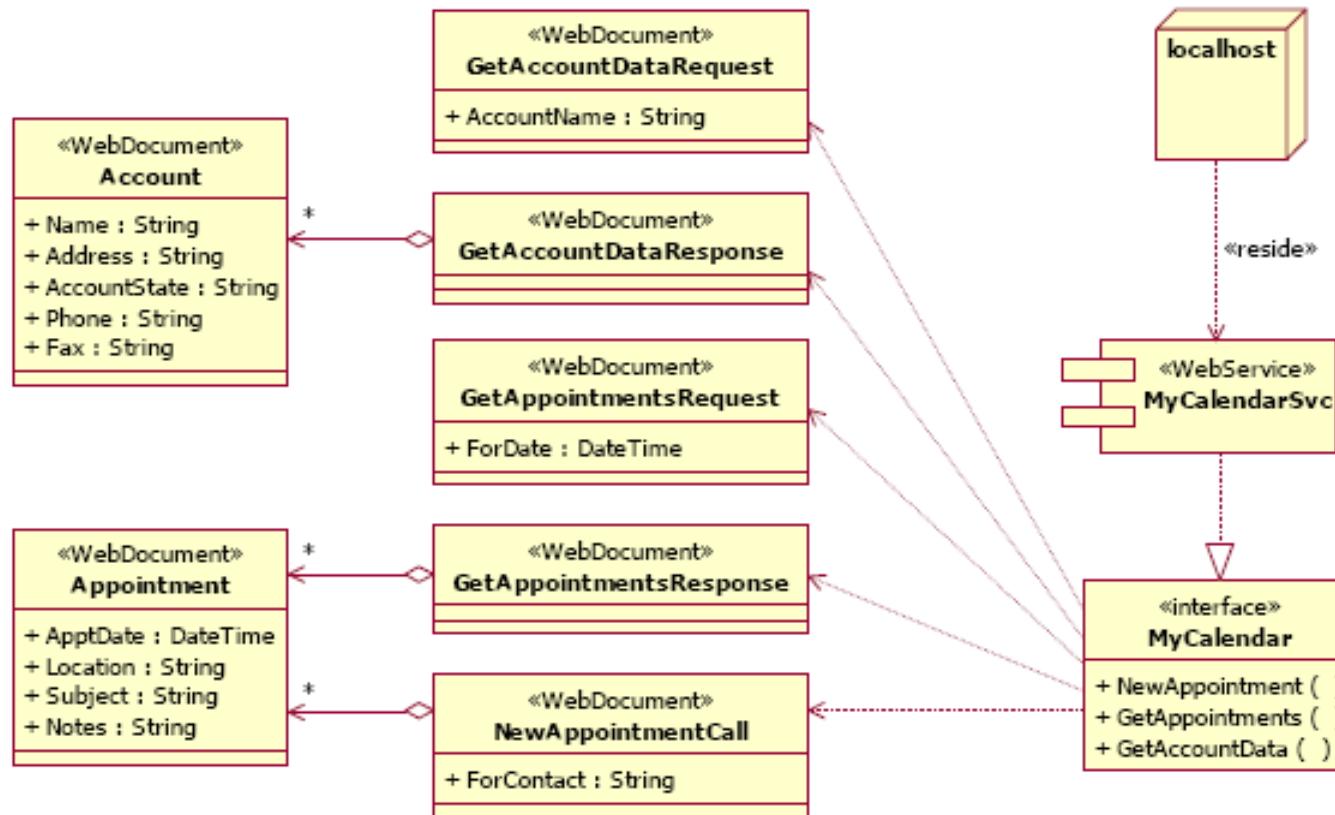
«WebDocument»
GetAccountDataRequest
+ AccountName : String

localhost

«WebDocument»
Account
+ Name : String
+ Address : String
+ AccountState : String
+ Phone : String
+ Fax : String

*

«WebDocument»
GetAccountDataResponse

«reside»

«WebDocument»
GetAppointmentsRequest
+ ForDate : DateTime

«WebService»
MyCalendarSvc

«WebDocument»
Appointment
+ ApptDate : DateTime
+ Location : String
+ Subject : String
+ Notes : String

*

«WebDocument»
GetAppointmentsResponse

*

«WebDocument»
NewAppointmentCall
+ ForContact : String

«interface»
MyCalendar
+ NewAppointment (
+ GetAppointments (
+ GetAccountData ( )